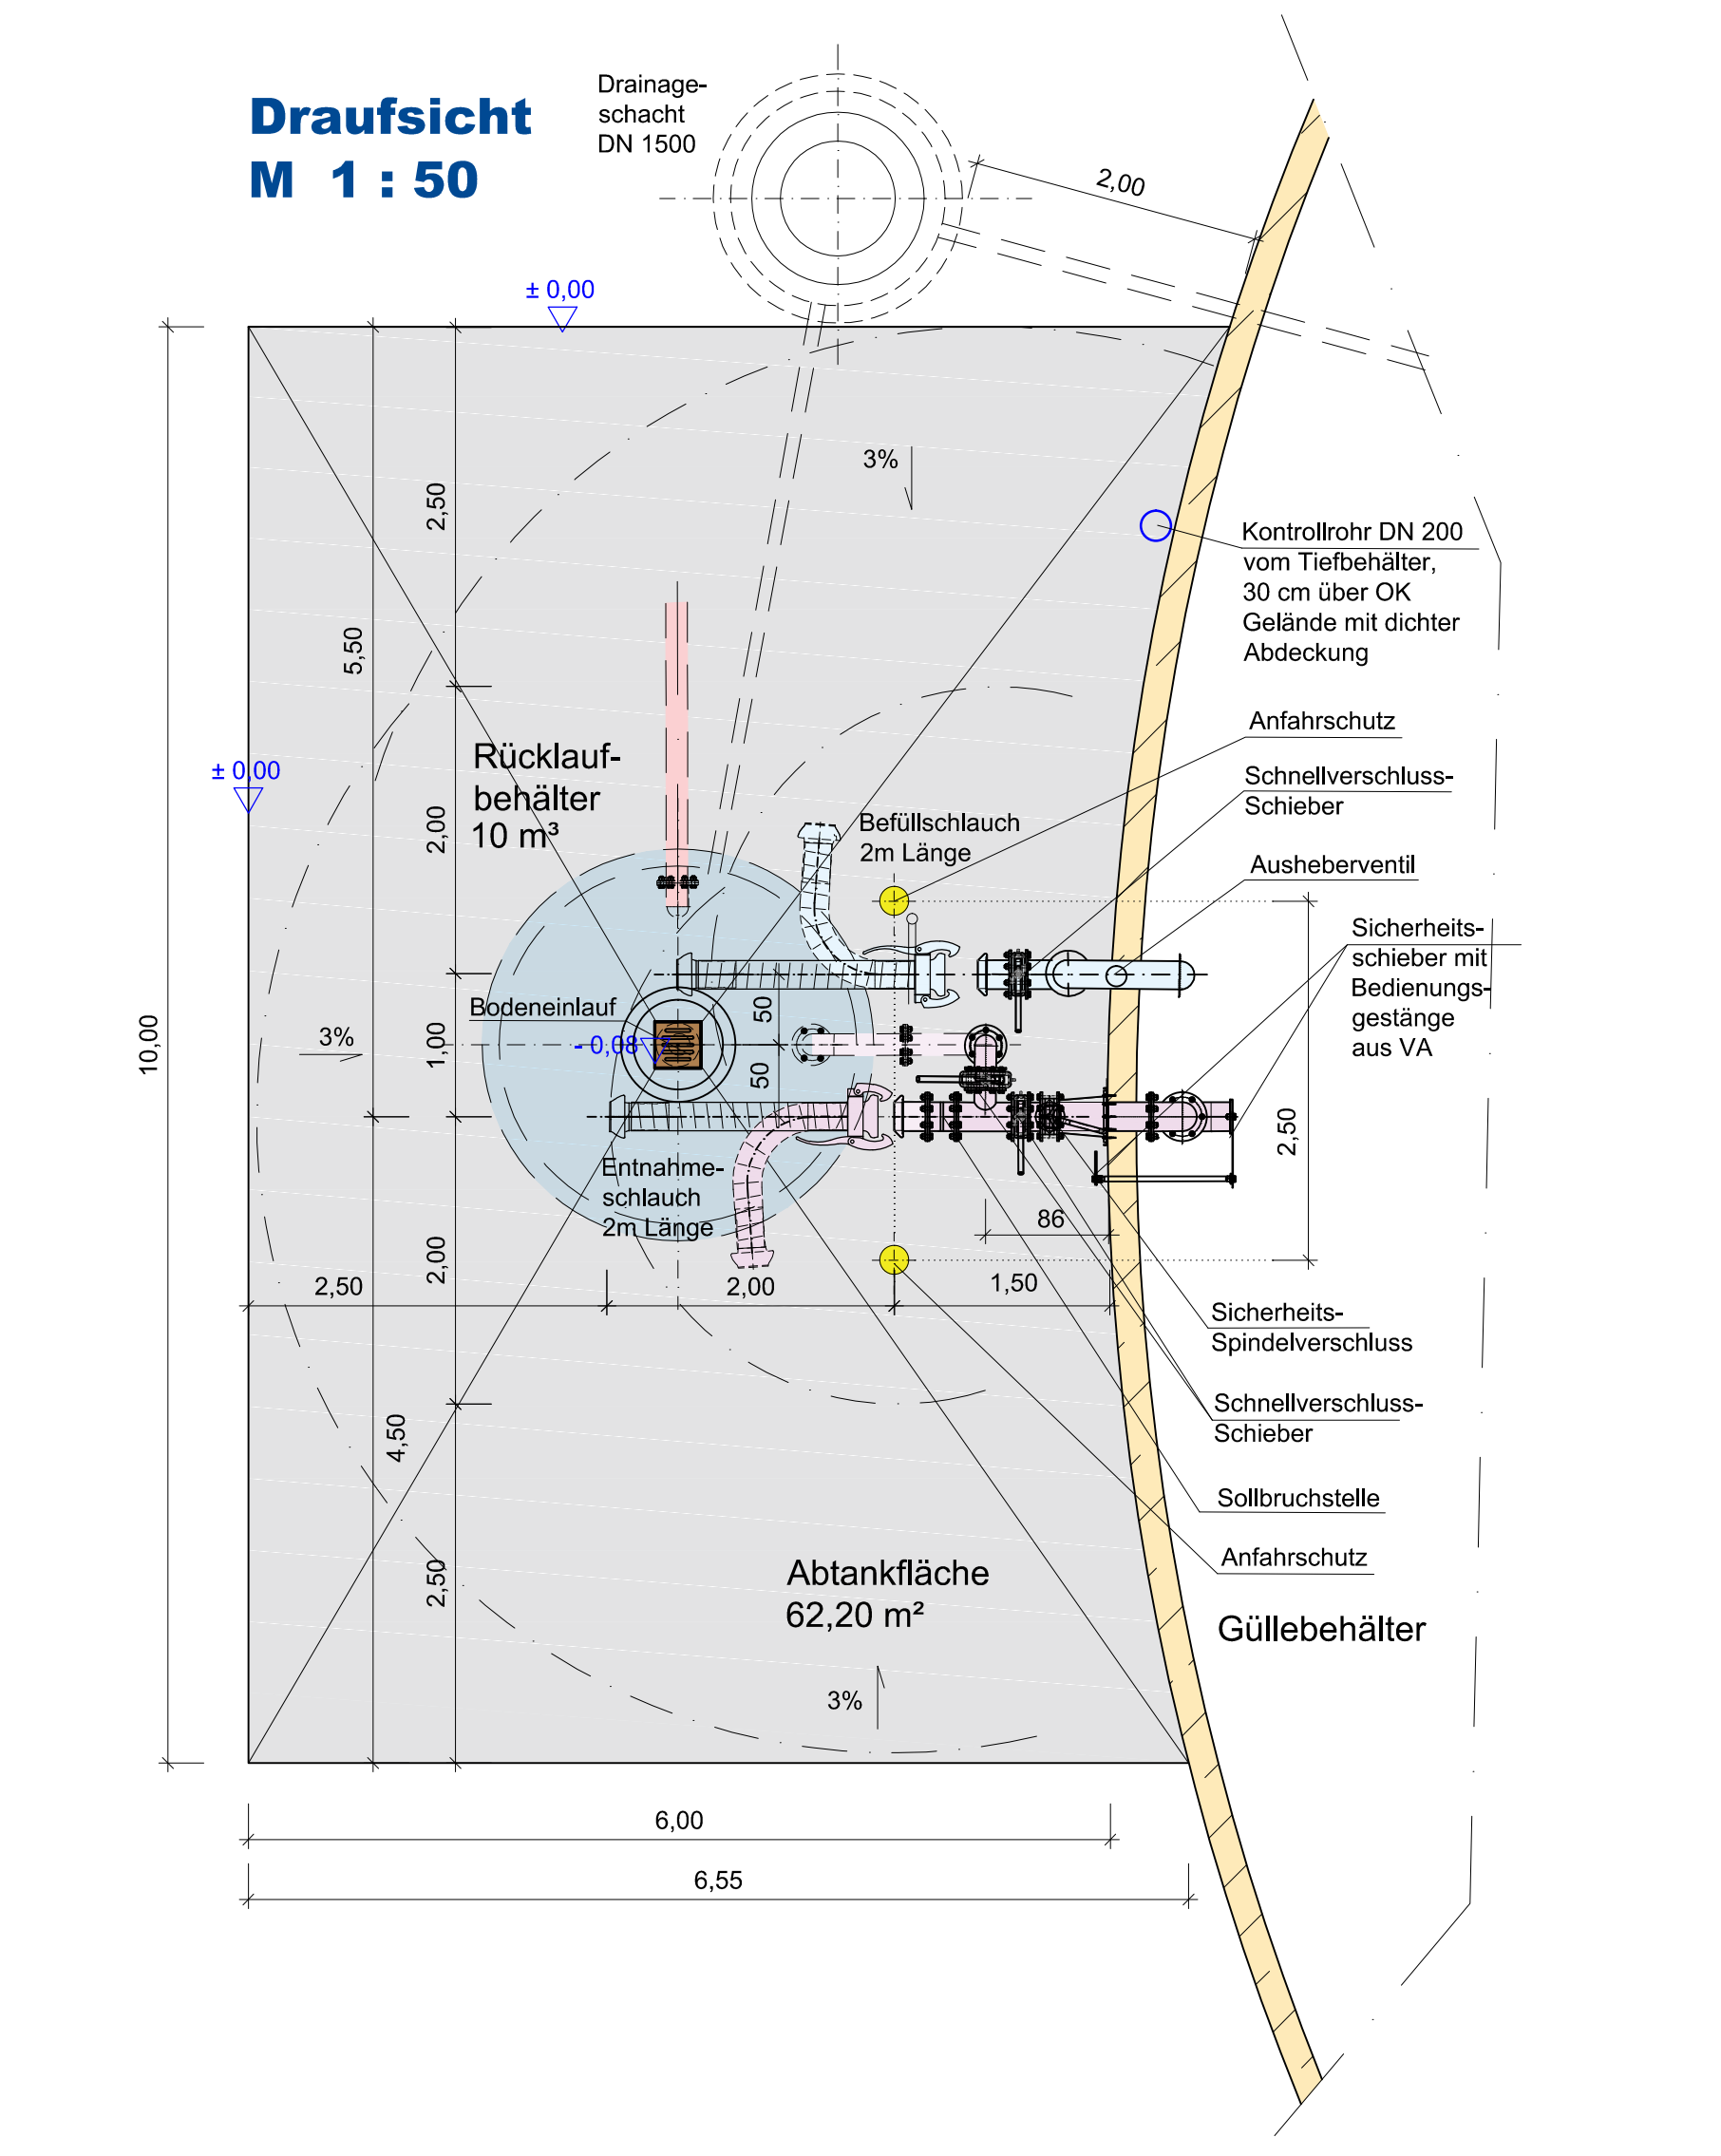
Draufsicht
M 1 : 50

Drainage-
schacht
DN 1500

2,00

± 0,00

3%

Kontrollrohr DN 200 vom Tiefbehälter, 30 cm über OK Gelände mit dichter Abdeckung

Anfahrschutz

Schnellverschluss-
Schieber

Ausheberventil

Sicherheits-
schieber mit
Bedienungs-
gestänge
aus VA

Befüllschlauch
2m Länge

Rücklauf-
behälter
10 m³

± 0,00

2,50
5,50
2,00
1,00
10,00
3%
Bodeneinlauf
- 0,08
50
50

Entnahme-
schlauch
2m Länge

86
2,50
2,50
2,00
2,00
1,50

Sicherheits-
Spindelverschluss

Schnellverschluss-
Schieber

Sollbruchstelle

Anfahrschutz

4,50
2,50

Abtankfläche
62,20 m²

Güllebehälter

3%

6,00
6,55